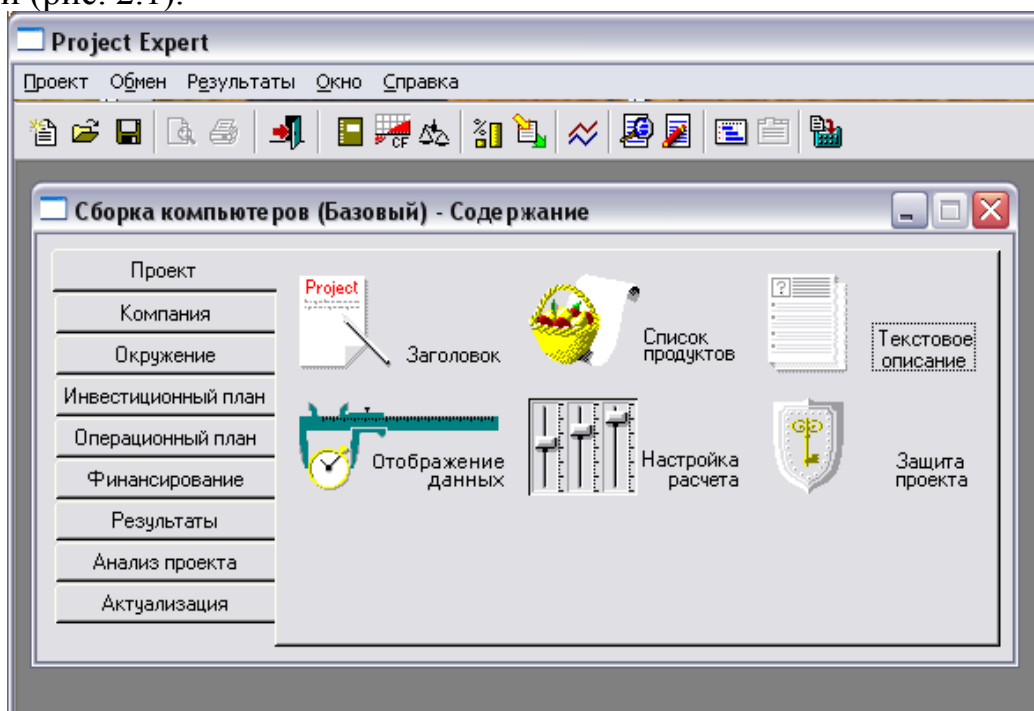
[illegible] (рис. 2.1).

Project Expert

Проект Обмен Результаты Окно Справка

Сборка компьютеров (Базовый) - Содержание

Проект
Компания
Окружение
Инвестиционный план
Операционный план
Финансирование
Результаты
Анализ проекта
Актуализация

Project

Заголовок

Список продуктов

Текстовое описание

Отображение данных

Настройка расчета

Защита проекта